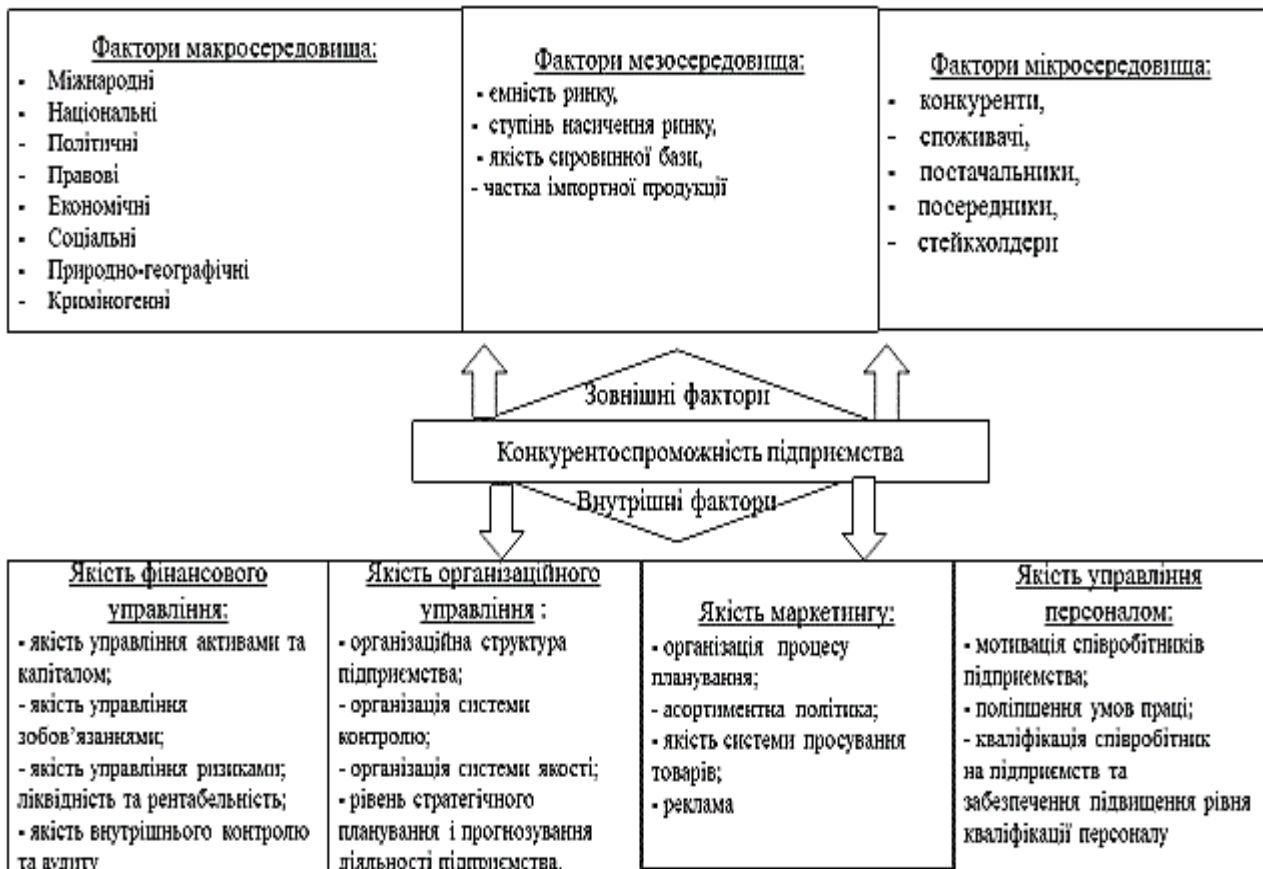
Фактори макросередовища:
- Міжнародні
- Національні
- Політичні
- Правові
- Економічні
- Соціальні
- Природно-географічні
- Криміногенні

Фактори мезосередовища:
- ємність ринку,
- ступінь насичення ринку,
- якість сировинної бази,
- частка імпортної продукції

Фактори мікросередовища:
- конкуренти,
- споживачі,
- постачальники,
- посередники,
- стейкхолдери

Зовнішні фактори

Конкурентоспроможність підприємства

Внутрішні фактори

Якість фінансового управління:
- якість управління активами та капіталом;
- якість управління зобов'язаннями;
- якість управління ризиками; ліквідність та рентабельність;
- якість внутрішнього контролю та аудиту

Якість організаційного управління :
- організаційна структура підприємства;
- організація системи контролю;
- організація системи якості;
- рівень стратегічного планування і прогнозування діяльності підприємства.

Якість маркетингу:
- організація процесу планування;
- асортиментна політика;
- якість системи просування товарів;
- реклама

Якість управління персоналом:
- мотивація співробітників підприємства;
- поліпшення умов праці;
- кваліфікація співробітник на підприємств та забезпечення підвищення рівня кваліфікації персоналу